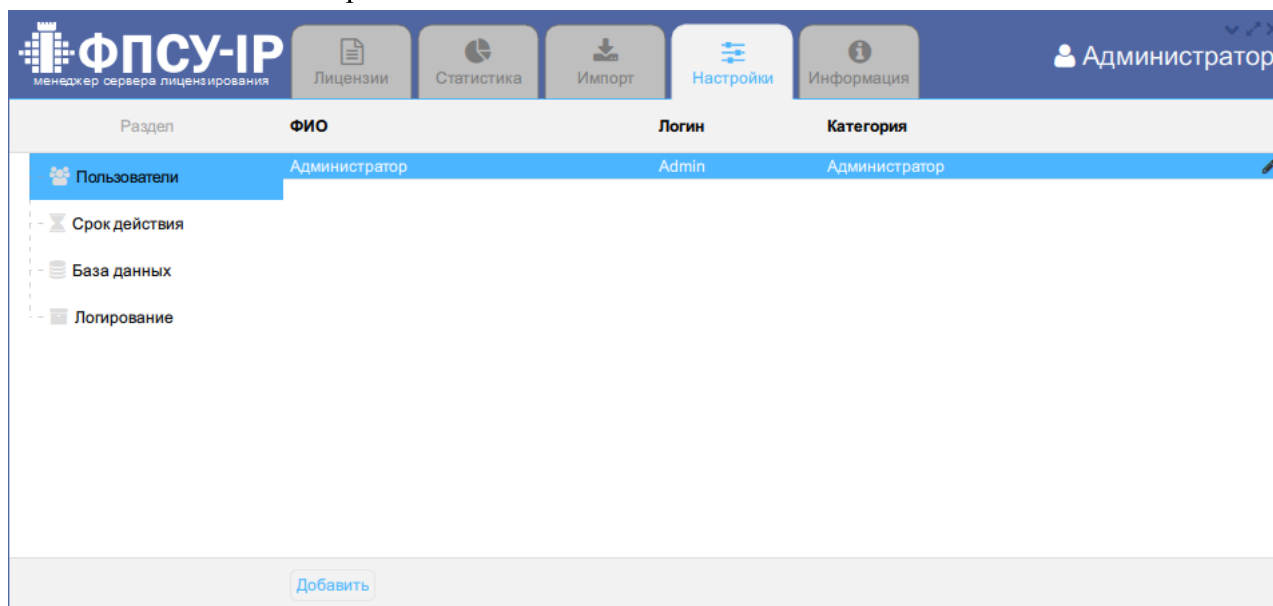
ФПСУ-IP
менеджер сервера лицензирования

Лицензии
Статистика
Импорт
Настройки
Информация

Администратор

Раздел

Пользователи
Срок действия
База данных
Логирование

| ФИО | Логин | Категория |
|---|---|---|
| Администратор | Admin | Администратор |

Добавить